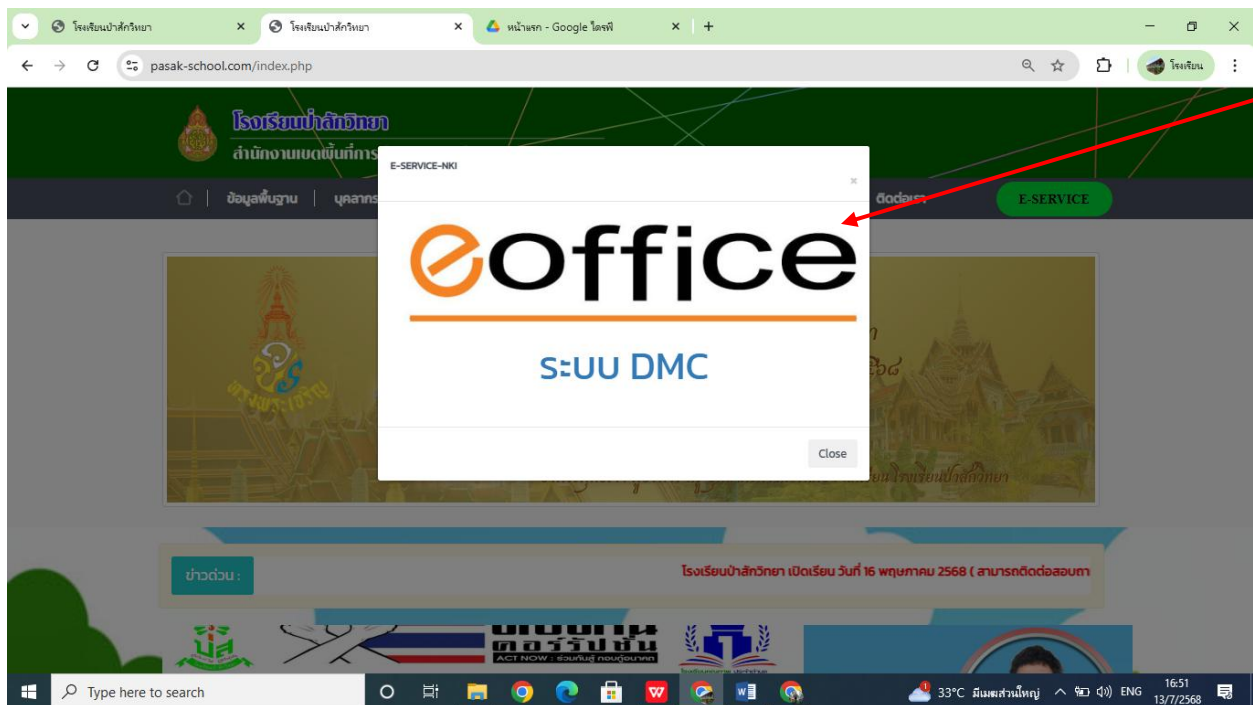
โรงเรียนป่าสักวิทยา × โรงเรียนป่าสักวิทยา × หน้าแรก - Google ไดรฟ์ × +

pasak-school.com/index.php

โรงเรียน

โรงเรียนป่าสักวิทยา
สำนักงานเขตพื้นที่การ

ข้อมูลพื้นฐาน | บุคลากร

ติดต่อเรา

E-SERVICE

E-SERVICE-NKI

×

eoffice

ระบบ DMC

Close

ข่าวด่วน :

โรงเรียนป่าสักวิทยา เปิดเรียน วันที่ 16 พฤษภาคม 2568 ( สามารถติดต่อสอบถา

ACT NOW : ร่วมกันสู่ ทอนคู่อนาคต

Type here to search

33°C มีเมฆส่วนใหญ่ ENG 16:51 13/7/2568